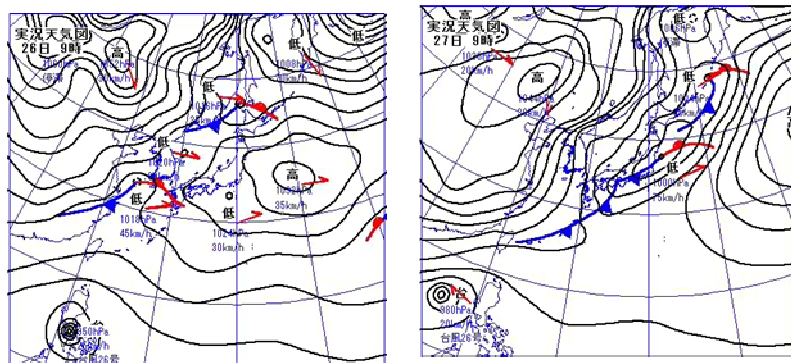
実況天気図
26日 9時
高
1050hPa
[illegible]
低
1008hPa
低
1010hPa
低
1012hPa
高
1028hPa
35km/h
1018hPa
45km/h
低
1014hPa
30km/h
950hPa
台風26号

実況天気図
27日 9時
高
1048hPa
20km/h
低
1010hPa
高
低
1012hPa
低
1000hPa
75km/h
台
960hPa
20km/h
台風26号